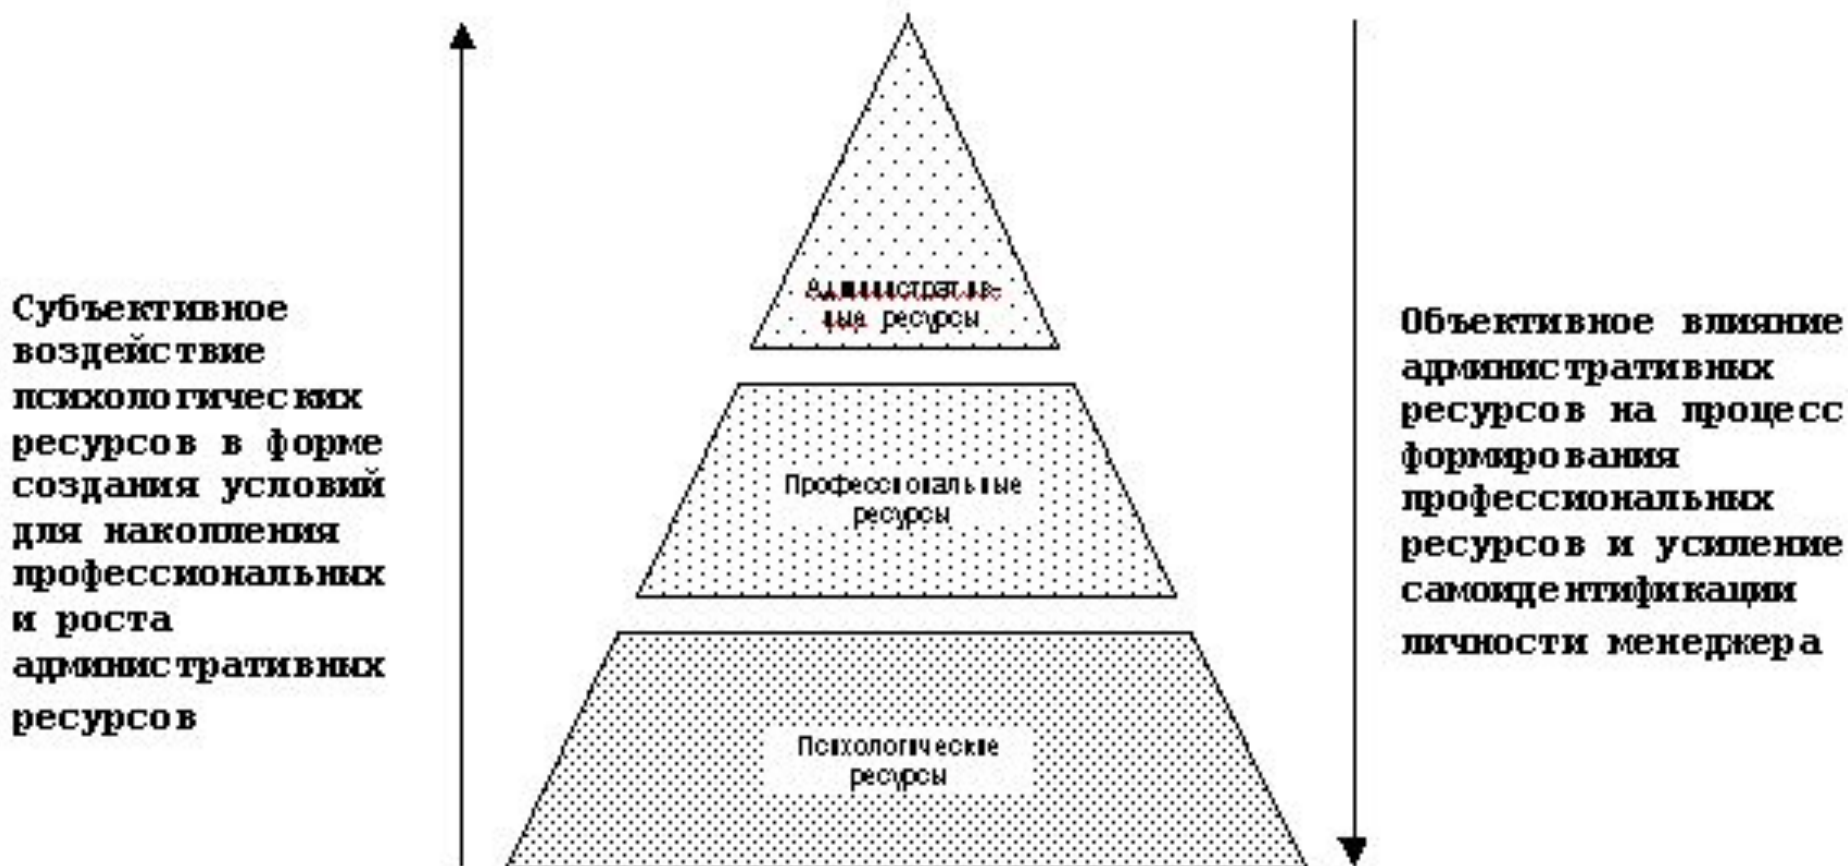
Субъективное воздействие психологических ресурсов в форме создания условий для накопления профессиональных и роста административных ресурсов

Административные ресурсы

Профессиональные ресурсы

Психологические ресурсы

Объективное влияние административных ресурсов на процесс формирования профессиональных ресурсов и усиление самоидентификации личности менеджера